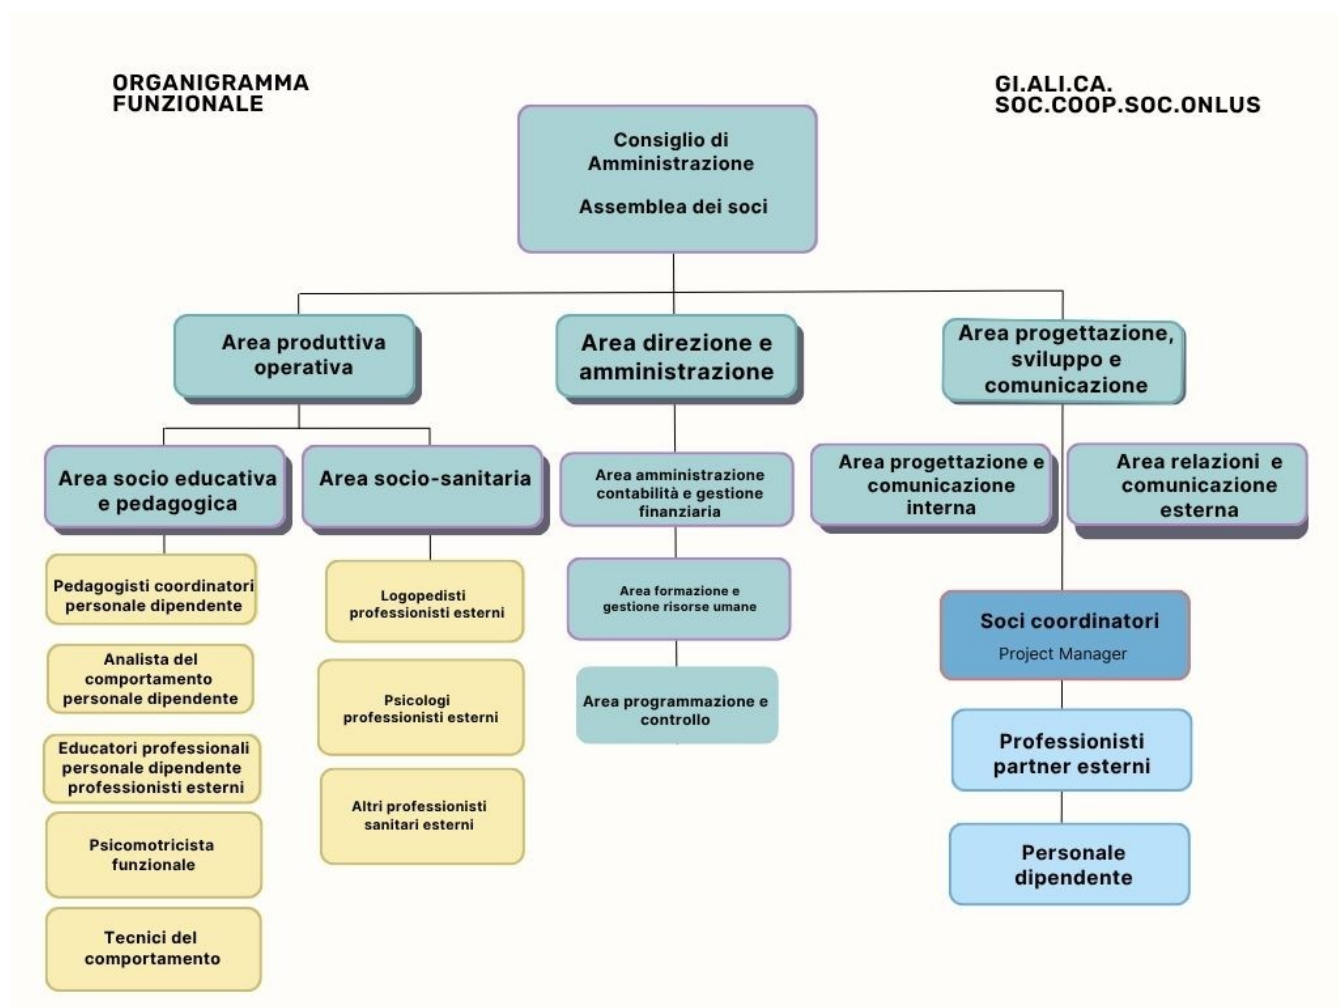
ORGANIGRAMMA FUNZIONALE

GI.ALI.CA. SOC.COOP.SOC.ONLUS

Consiglio di Amministrazione

Assemblea dei soci

Area produttiva operativa

Area direzione e amministrazione

Area progettazione, sviluppo e comunicazione

Area socio educativa e pedagogica

Area socio-sanitaria

Pedagogisti coordinatori personale dipendente

Analista del comportamento personale dipendente

Educatori professionali personale dipendente professionisti esterni

Psicomotricista funzionale

Tecnici del comportamento

Logopedisti professionisti esterni

Psicologi professionisti esterni

Altri professionisti sanitari esterni

Area amministrazione contabilità e gestione finanziaria

Area formazione e gestione risorse umane

Area programmazione e controllo

Area progettazione e comunicazione interna

Area relazioni e comunicazione esterna

Soci coordinatori

Project Manager

Professionisti partner esterni

Personale dipendente